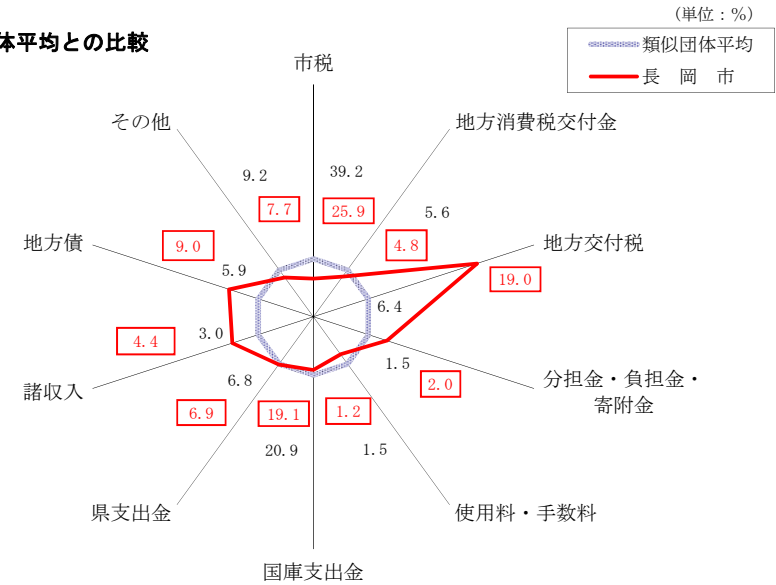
体平均との比較

（単位：%）

類似団体平均
長　岡　市

市税
39.2
25.9

地方消費税交付金
5.6
4.8

地方交付税
6.4
19.0

分担金・負担金・寄附金
1.5
2.0

使用料・手数料
1.5
1.2

国庫支出金
20.9
19.1

県支出金
6.8
6.9

諸収入
3.0
4.4

地方債
5.9
9.0

その他
9.2
7.7